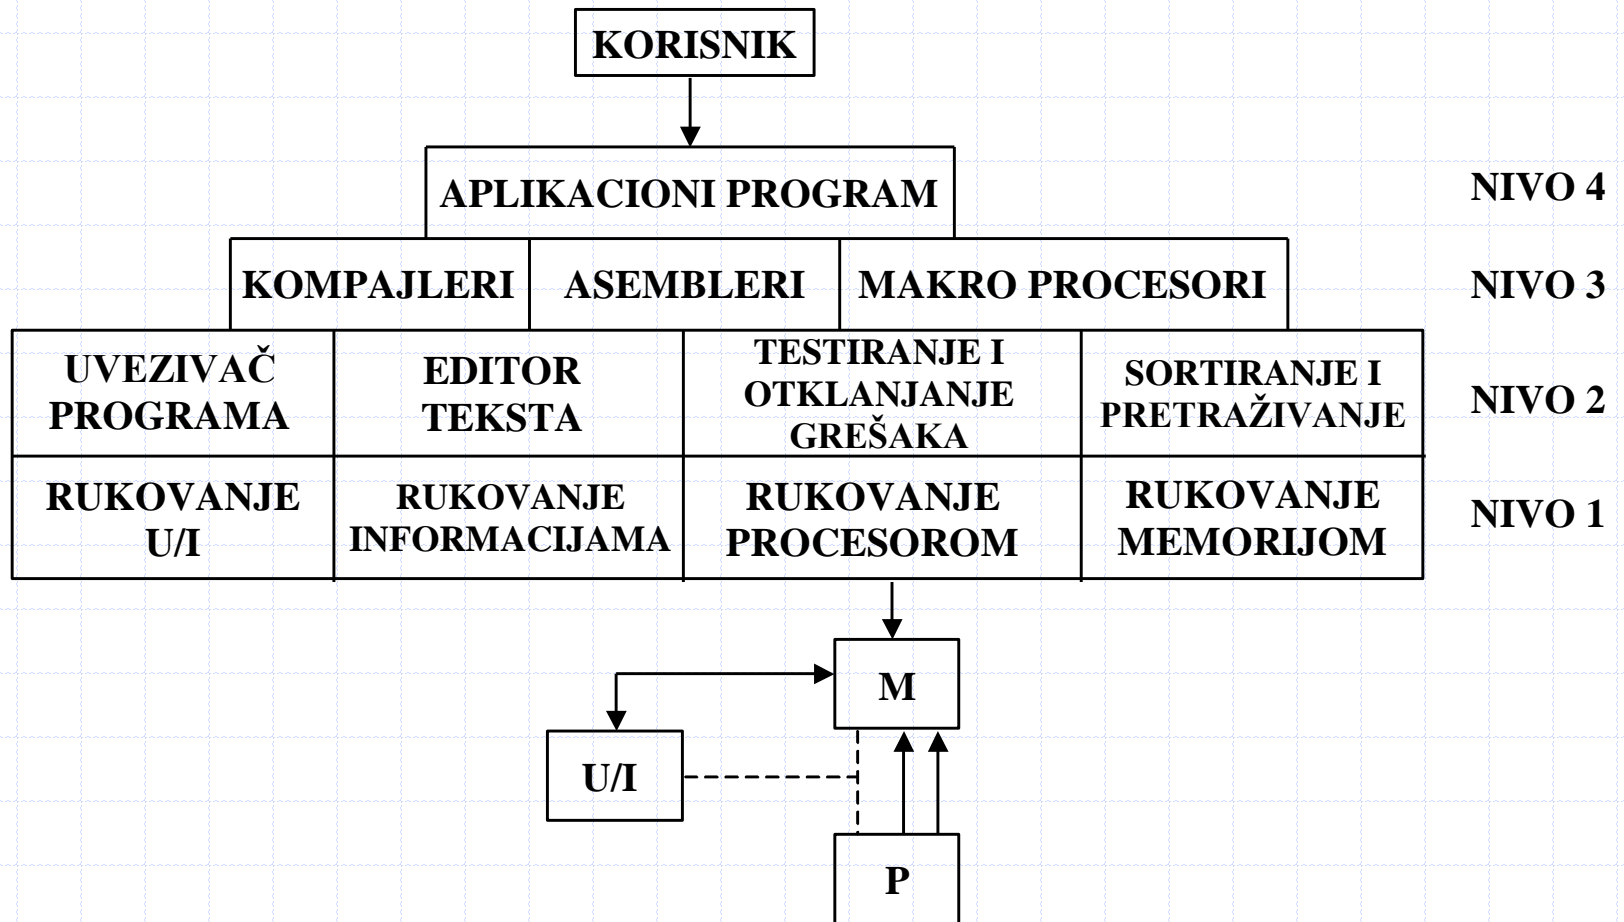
KORISNIK

APLIKACIONI PROGRAM

NIVO 4

KOMPAJLERI

ASEMBLERI

MAKRO PROCESORI

NIVO 3

UVEZIVAČ PROGRAMA

EDITOR TEKSTA

TESTIRANJE I OTKLANJANJE GREŠAKA

SORTIRANJE I PRETRAŽIVANJE

NIVO 2

RUKOVANJE U/I

RUKOVANJE INFORMACIJAMA

RUKOVANJE PROCESOROM

RUKOVANJE MEMORIJOM

NIVO 1

M

U/I

P